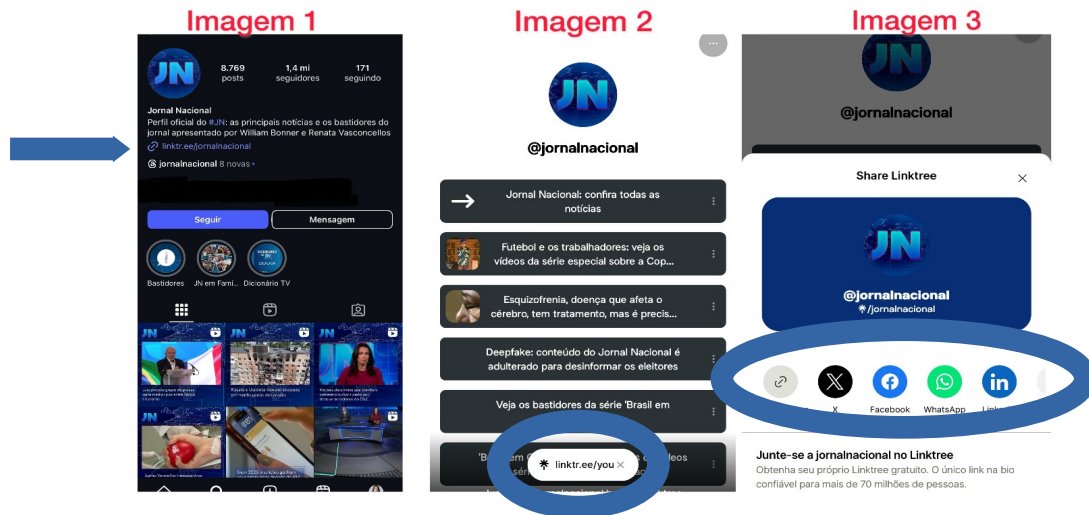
Imagem 1

JN

8.769
posts

1,4 mi
seguidores

171
seguindo

Jornal Nacional
Perfil oficial do #JN: as principais notícias e os bastidores do jornal apresentado por William Bonner e Renata Vasconcellos
linktr.ee/jornalnacional
jornalnacional 8 novas

Seguir
Mensagem

Bastidores
JN em Famí...
Dicionário TV

Imagem 2

JN

@jornalnacional

Jornal Nacional: confira todas as notícias

Futebol e os trabalhadores: veja os vídeos da série especial sobre a Cop...

Esquizofrenia, doença que afeta o cérebro, tem tratamento, mas é precis...

Deepfake: conteúdo do Jornal Nacional é adulterado para desinformar os eleitores

Veja os bastidores da série 'Brasil em

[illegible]

linktr.ee/you

Imagem 3

JN

@jornalnacional

Share Linktree

JN

@jornalnacional
/jornalnacional

X
Facebook
WhatsApp
Linke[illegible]

Junte-se a jornalnacional no Linktree
Obtenha seu próprio Linktree gratuito. O único link na bio confiável para mais de 70 milhões de pessoas.